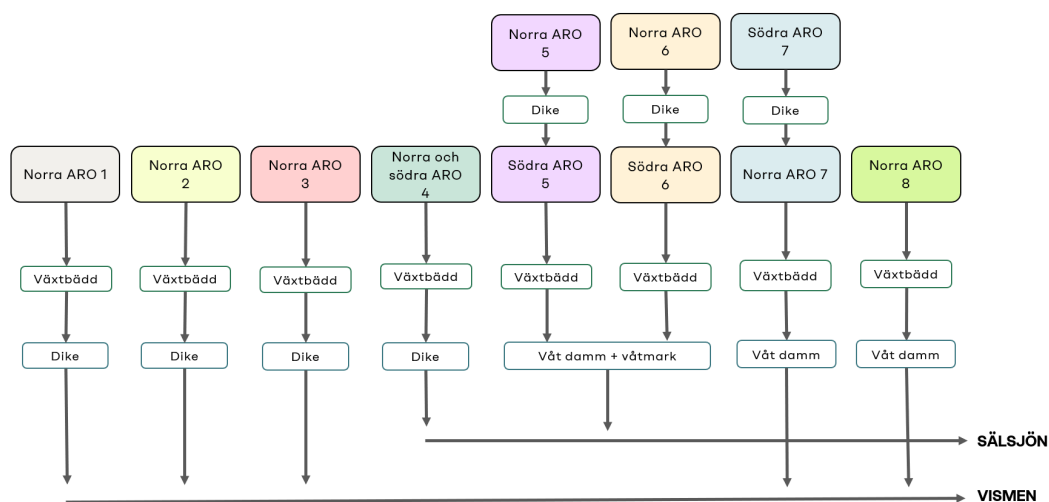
Norra ARO 5

Norra ARO 6

Södra ARO 7

Dike

Dike

Dike

Norra ARO 1

Norra ARO 2

Norra ARO 3

Norra och södra ARO 4

Södra ARO 5

Södra ARO 6

Norra ARO 7

Norra ARO 8

Växtbädd

Växtbädd

Växtbädd

Växtbädd

Växtbädd

Växtbädd

Växtbädd

Växtbädd

Dike

Dike

Dike

Dike

Våt damm + våtmark

Våt damm

Våt damm

SÄLSJÖN

VISMEN